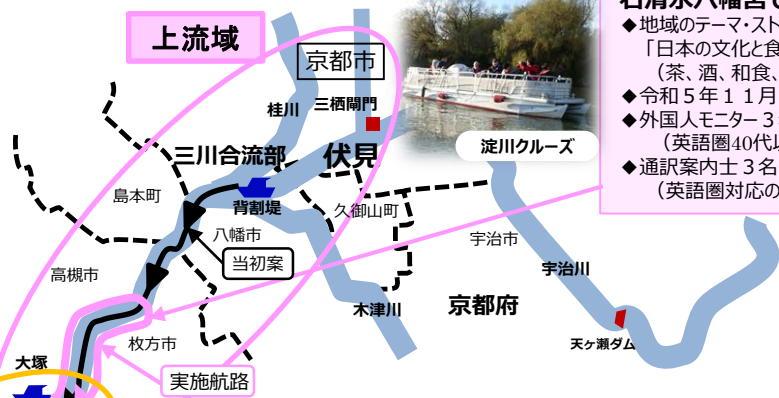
上流域

京都市

桂川

三栖閘門

淀川クルーズ

三川合流部

伏見

島本町

背割堤

久御山町

八幡市

宇治市

当初案

高槻市

宇治川

木津川

京都府

枚方市

天ヶ瀬ダム

実施航路

大塚

石清水八幡宮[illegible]
◆地域のテーマ・スト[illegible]
「日本の文化と食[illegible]
（茶、酒、和食、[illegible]
◆令和５年１１月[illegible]
◆外国人モニター３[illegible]
（英語圏40代以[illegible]
◆通訳案内士３名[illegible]
（英語圏対応の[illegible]